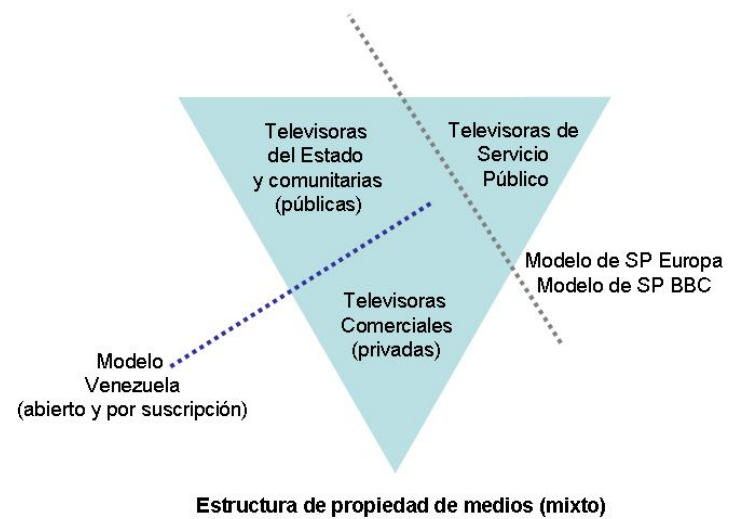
Televisoras del Estado y comunitarias (públicas)

Televisoras de Servicio Público

Modelo de SP Europa
Modelo de SP BBC

Televisoras Comerciales (privadas)

Modelo Venezuela (abierto y por suscripción)

Estructura de propiedad de medios (mixto)